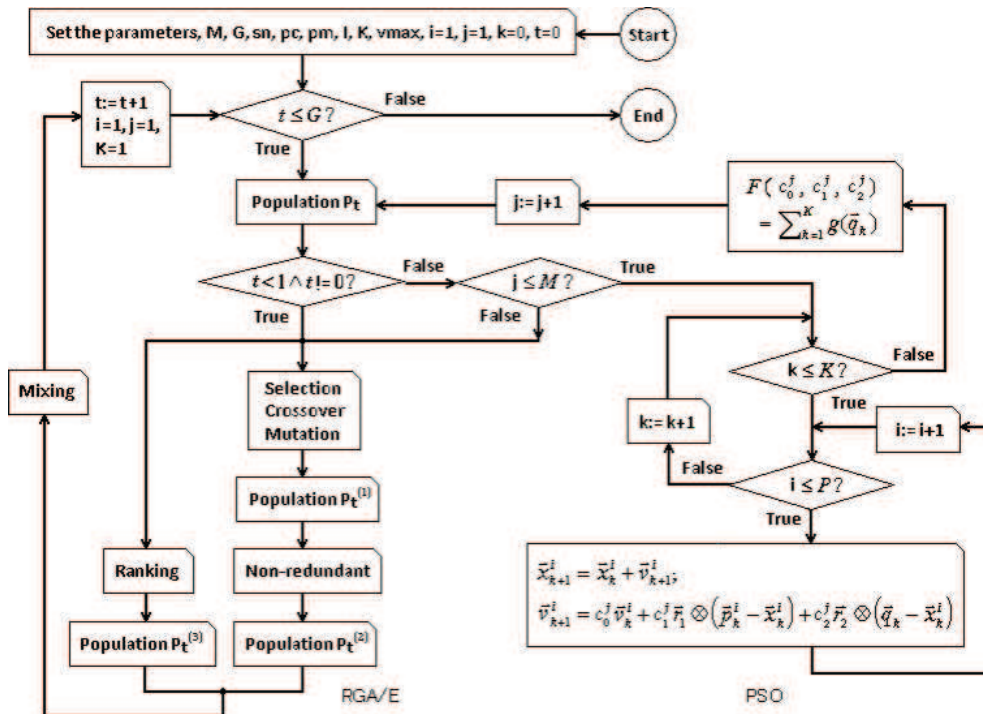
Set the parameters, M, G, sn, pc, pm, I, K, vmax, i=1, j=1, k=0, t=0

Start

t:=t+1
i=1, j=1,
K=1

$t \leq G?$

False

End

True

Population $P_t$

j:=j+1

$F(c_0^j, c_1^j, c_2^j) = \sum_{k=1}^{K} g(\vec{q}_k)$

$t<1 \wedge t!=0?$

False

$j \leq M?$

True

True

False

Mixing

Selection
Crossover
Mutation

$k \leq K?$

False

True

k:=k+1

i:=i+1

False

$i \leq P?$

True

Population $P_t^{(1)}$

Ranking

Non-redundant

$\vec{x}_{k+1}^i = \vec{x}_k^i + \vec{v}_{k+1}^i;$
$\vec{v}_{k+1}^i = c_0^j \vec{v}_k^i + c_1^j \vec{r}_1 \otimes (\vec{p}_k^i - \vec{x}_k^i) + c_2^j \vec{r}_2 \otimes (\vec{q}_k - \vec{x}_k^i)$

Population $P_t^{(3)}$

Population $P_t^{(2)}$

RGA/E

PSO